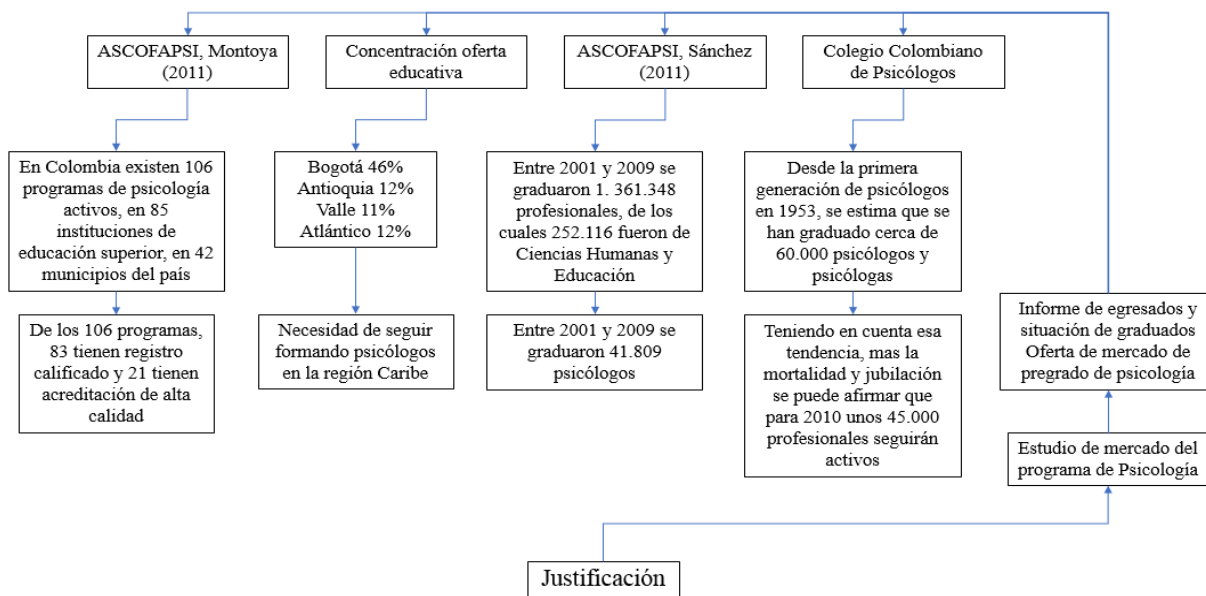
ASCOFAPSI, Montoya (2011)

En Colombia existen 106 programas de psicología activos, en 85 instituciones de educación superior, en 42 municipios del país

De los 106 programas, 83 tienen registro calificado y 21 tienen acreditación de alta calidad

Concentración oferta educativa

Bogotá 46%
Antioquia 12%
Valle 11%
Atlántico 12%

Necesidad de seguir formando psicólogos en la región Caribe

ASCOFAPSI, Sánchez (2011)

Entre 2001 y 2009 se graduaron 1. 361.348 profesionales, de los cuales 252.116 fueron de Ciencias Humanas y Educación

Entre 2001 y 2009 se graduaron 41.809 psicólogos

Colegio Colombiano de Psicólogos

Desde la primera generación de psicólogos en 1953, se estima que se han graduado cerca de 60.000 psicólogos y psicólogas

Teniendo en cuenta esa tendencia, mas la mortalidad y jubilación se puede afirmar que para 2010 unos 45.000 profesionales seguirán activos

Informe de egresados y situación de graduados Oferta de mercado de pregrado de psicología

Estudio de mercado del programa de Psicología

Justificación